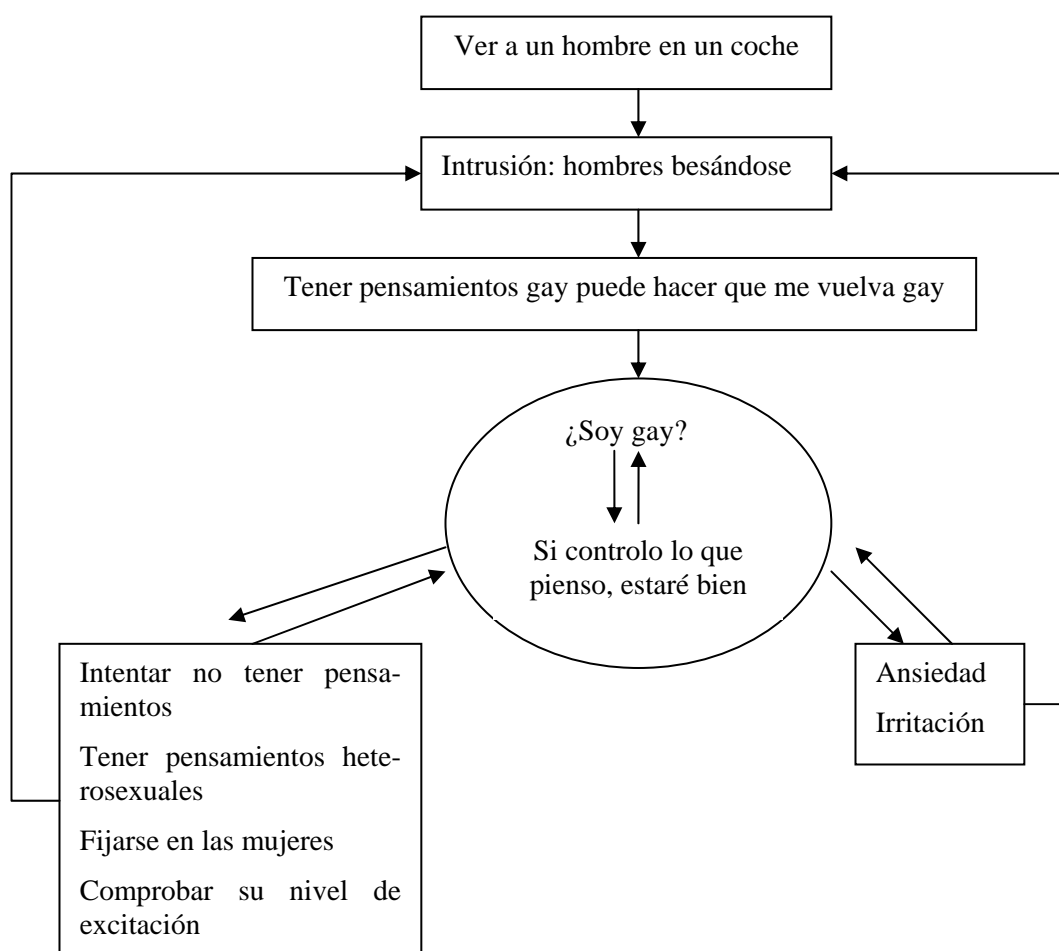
Ver a un hombre en un coche

Intrusión: hombres besándose

Tener pensamientos gay puede hacer que me vuelva gay

¿Soy gay?

Si controlo lo que pienso, estaré bien

Intentar no tener pensamientos

Tener pensamientos heterosexuales

Fijarse en las mujeres

Comprobar su nivel de excitación

Ansiedad

Irritación